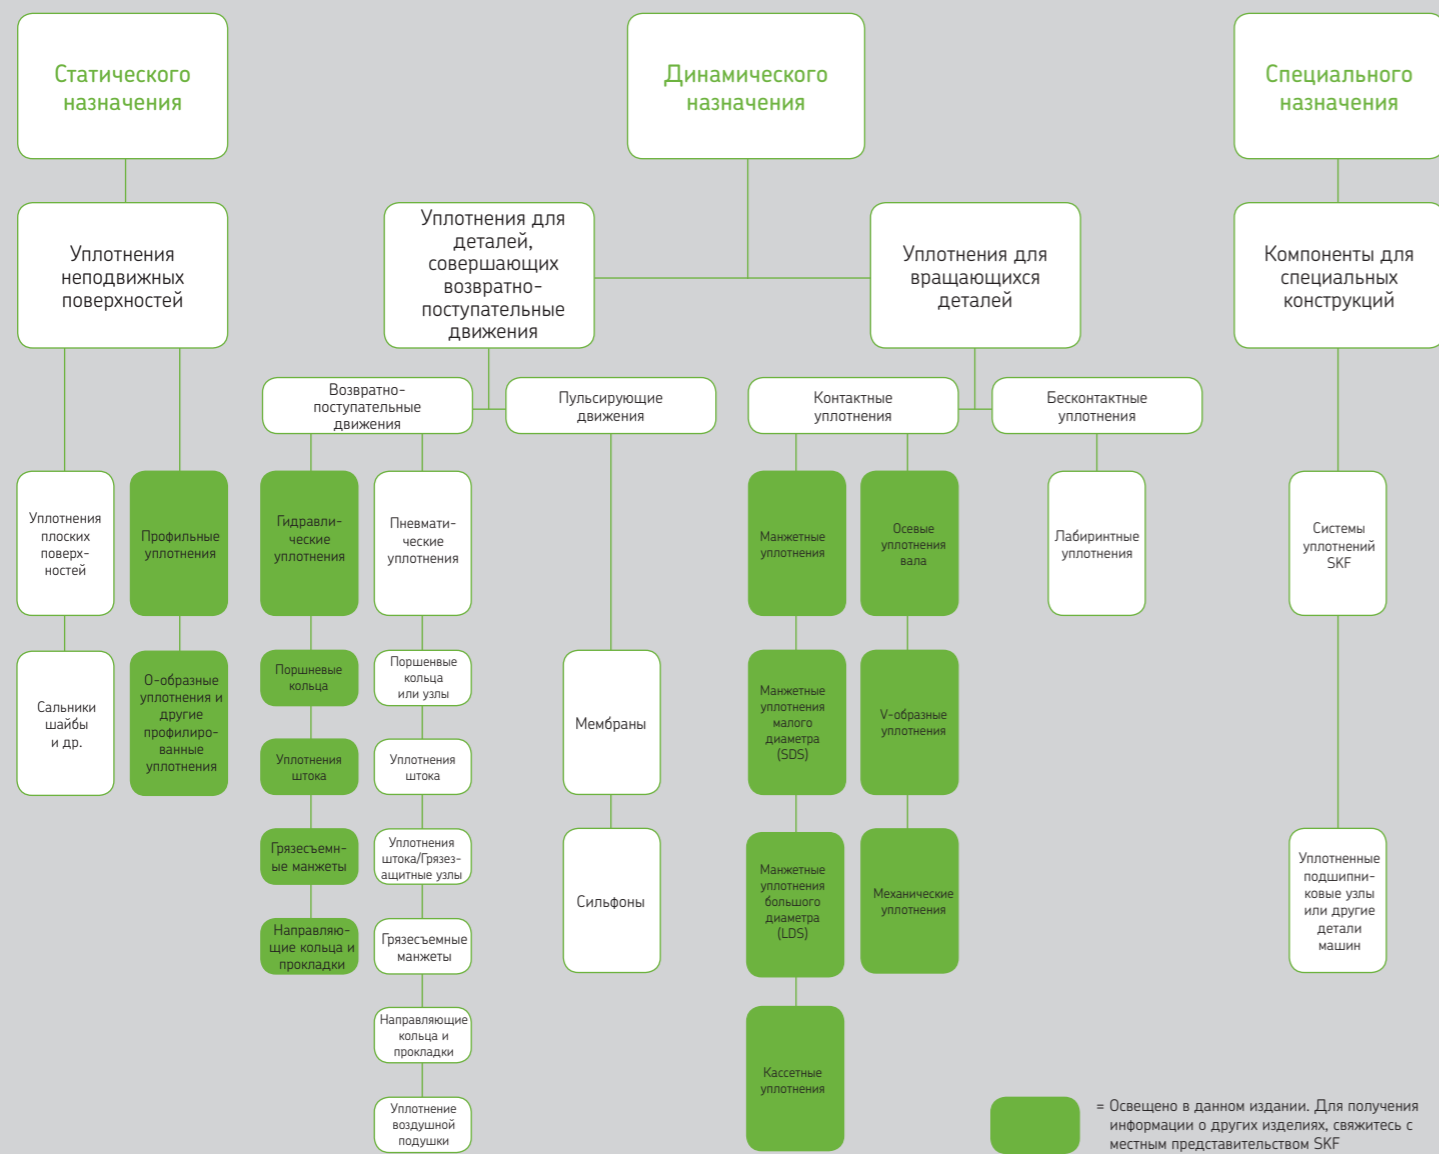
Статического назначения

Динамического назначения

Специального назначения

Уплотнения неподвижных поверхностей

Уплотнения для деталей, совершающих возвратно-поступательные движения

Уплотнения для вращающихся деталей

Компоненты для специальных конструкций

Возвратно-поступательные движения

Пульсирующие движения

Контактные уплотнения

Бесконтактные уплотнения

Уплотнения плоских поверхностей

Профильные уплотнения

Гидравлические уплотнения

Пневматические уплотнения

Манжетные уплотнения

Осевые уплотнения вала

Лабиринтные уплотнения

Системы уплотнений SKF

Сальники шайбы и др.

О-образные уплотнения и другие профилированные уплотнения

Поршневые кольца

Уплотнения штока

Грязесъемные манжеты

Направляющие кольца и прокладки

Поршневые кольца или узлы

Уплотнения штока

Уплотнения штока/Грязезащитные узлы

Грязесъемные манжеты

Направляющие кольца и прокладки

Уплотнение воздушной подушки

Мембраны

Сильфоны

Манжетные уплотнения малого диаметра (SDS)

Манжетные уплотнения большого диаметра (LDS)

Кассетные уплотнения

V-образные уплотнения

Механические уплотнения

Уплотненные подшипниковые узлы или другие детали машин

= Освещено в данном издании. Для получения информации о других изделиях, свяжитесь с местным представительством SKF